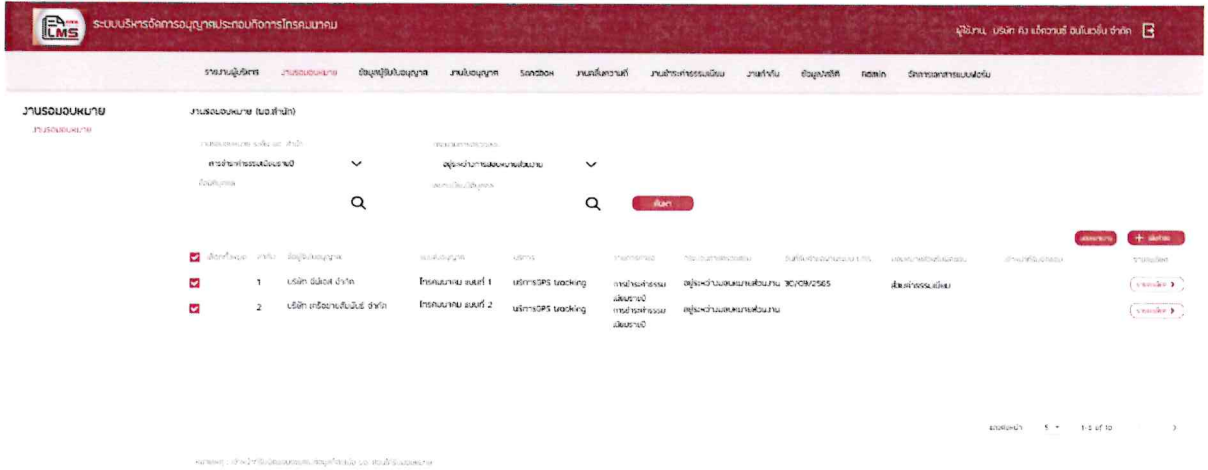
LMS ระบบบริหารจัดการอนุญาตประกอบกิจการโทรคมนาคม

ผู้ใช้งาน, บริษัท คิว แอ็ดวานซ์ อินโนเวชั่น จำกัด

รายงานผู้บริหาร งานรอมอบหมาย ข้อมูลผู้รับใบอนุญาต งานใบอนุญาต Sandbox งานสลับความถี่ งานชำระค่าธรรมเนียม งานกำกับ ข้อมูลสถิติ Admin จัดการเอกสารแบบฟอร์ม

งานรอมอบหมาย
งานรอมอบหมาย

งานรอมอบหมาย (นอ.สำนัก)

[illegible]
การชำระค่าธรรมเนียมรายปี
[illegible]
อยู่ระหว่างการมอบหมายส่วนงาน
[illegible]
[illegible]
ค้นหา

มอบหมาย + เพิ่มงาน

| เลือกทั้งหมด | ลำดับ | ชื่อผู้รับใบอนุญาต | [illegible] | บริการ | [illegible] | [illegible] | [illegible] | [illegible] | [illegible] | รายละเอียด |
|---|---|---|---|---|---|---|---|---|---|---|
| ☑ | 1 | บริษัท อินโฟส จำกัด | โทรคมนาคม แบบที่ 1 | บริการGPS tracking | การชำระค่าธรรมเนียมรายปี | อยู่ระหว่างมอบหมายส่วนงาน | 30/09/2565 | ส่วนค่าธรรมเนียม | | รายละเอียด |
| ☑ | 2 | บริษัท เครือขายสัมพันธ์ จำกัด | โทรคมนาคม แบบที่ 2 | บริการGPS tracking | การชำระค่าธรรมเนียมรายปี | อยู่ระหว่างมอบหมายส่วนงาน | | | | รายละเอียด |

แสดงต่อหน้า 5 1-2 of 10

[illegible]